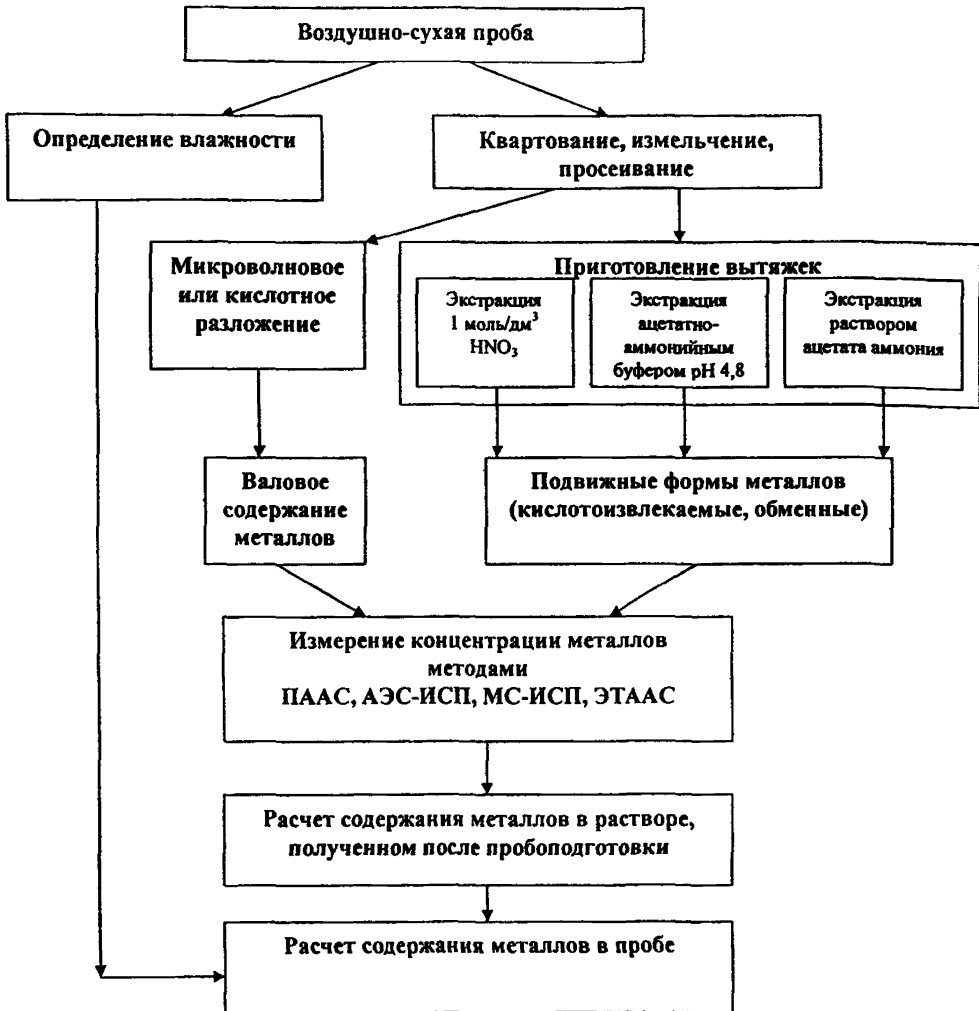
Воздушно-сухая проба

Определение влажности

Квартование, измельчение, просеивание

Микроволновое или кислотное разложение

Приготовление вытяжек

Экстракция 1 моль/дм$^3$ $HNO_3$

Экстракция ацетатно-аммонийным буфером pH 4,8

Экстракция раствором ацетата аммония

Валовое содержание металлов

Подвижные формы металлов (кислотоизвлекаемые, обменные)

Измерение концентрации металлов методами ПААС, АЭС-ИСП, МС-ИСП, ЭТААС

Расчет содержания металлов в растворе, полученном после пробоподготовки

Расчет содержания металлов в пробе

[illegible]